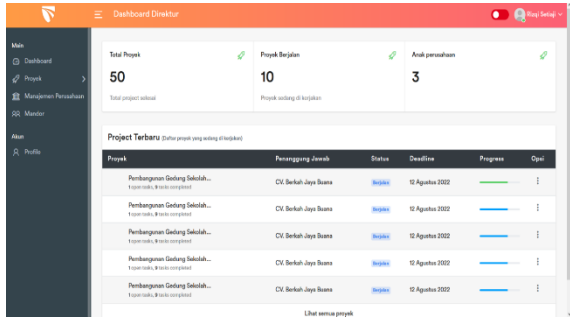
Dashboard Direktur

Rizqi Setiaji

Main
Dashboard
Proyek
Manajemen Perusahaan
Mandor

Akun
Profile

Total Proyek
50
Total project selesai

Proyek Berjalan
10
Proyek sedang di kerjakan

Anak perusahaan
3

Project Terbaru (Daftar proyek yang sedang di kerjakan)

| Proyek | Penanggung Jawab | Status | Deadline | Progress | Opsi |
|---|---|---|---|---|---|
| Pembangunan Gedung Sekolah... 1 open tasks, 9 tasks completed | CV. Berkah Jaya Buana | Berjalan | 12 Agustus 2022 | | ⋮ |
| Pembangunan Gedung Sekolah... 1 open tasks, 9 tasks completed | CV. Berkah Jaya Buana | Berjalan | 12 Agustus 2022 | | ⋮ |
| Pembangunan Gedung Sekolah... 1 open tasks, 9 tasks completed | CV. Berkah Jaya Buana | Berjalan | 12 Agustus 2022 | | ⋮ |
| Pembangunan Gedung Sekolah... 1 open tasks, 9 tasks completed | CV. Berkah Jaya Buana | Berjalan | 12 Agustus 2022 | | ⋮ |
| Pembangunan Gedung Sekolah... 1 open tasks, 9 tasks completed | CV. Berkah Jaya Buana | Berjalan | 12 Agustus 2022 | | ⋮ |

Lihat semua proyek